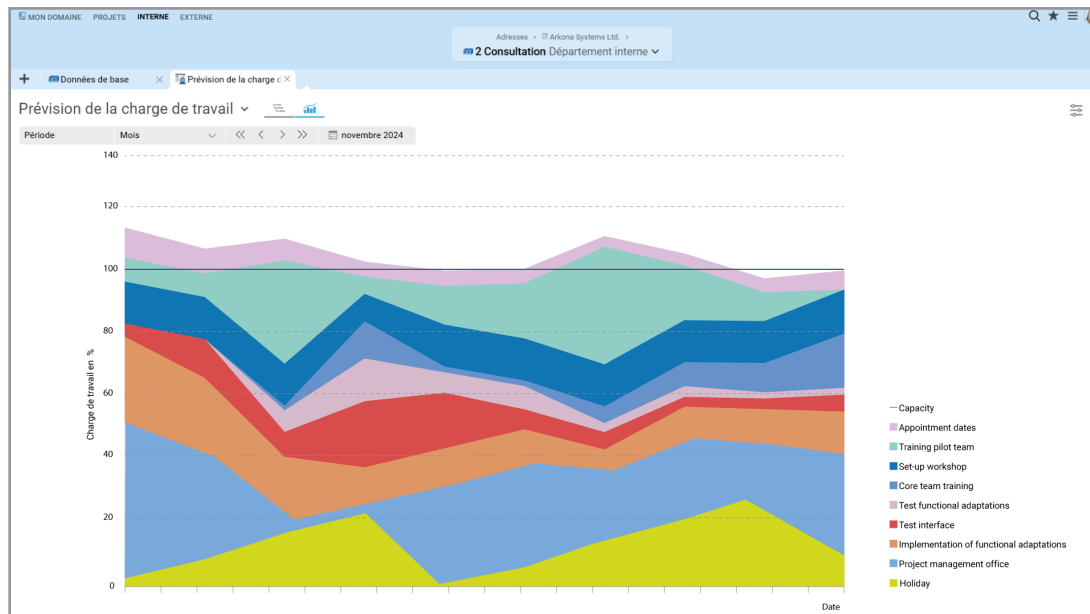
MON DOMAINE PROJETS INTERNE EXTERNE

Adresses › Arkona Systems Ltd. ›
2 Consultation Département interne

+ Données de base × Prévision de la charge c ×

Prévision de la charge de travail

Période Mois << < > >> novembre 2024

140
120
100
80
60
40
20
0

Charge de travail en %

Date

Capacity
Appointment dates
Training pilot team
Set-up workshop
Core team training
Test functional adaptations
Test interface
Implementation of functional adaptations
Project management office
Holiday